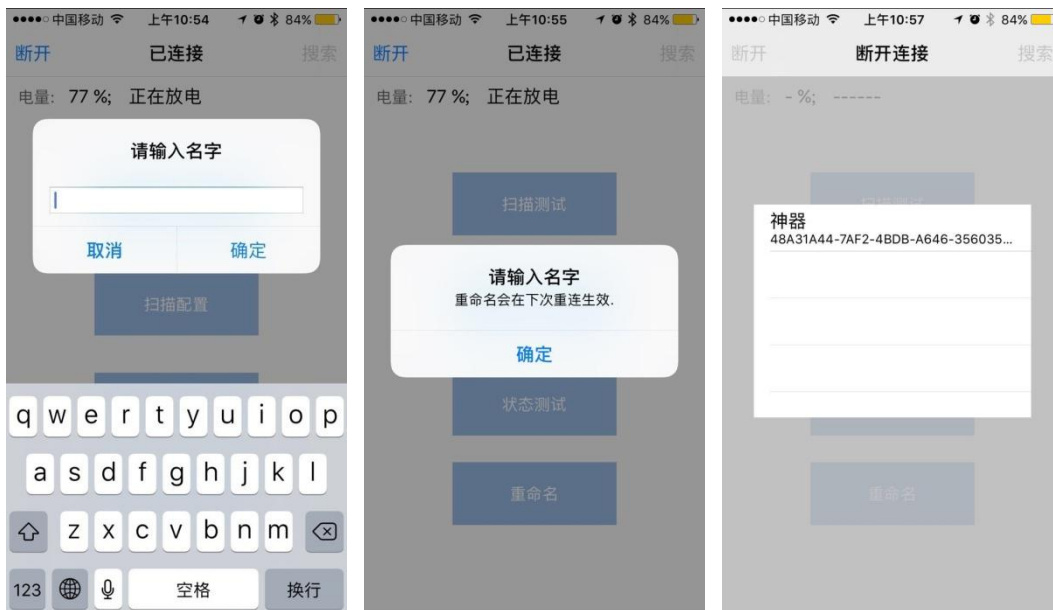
●●●●○ 中国移动 上午10:54 84%

断开 已连接 搜索

电量: 77 %; 正在放电

请输入名字

取消 确定

扫描配置

q w e r t y u i o p

a s d f g h j k l

z x c v b n m

123 空格 换行

●●●●○ 中国移动 上午10:55 84%

断开 已连接 搜索

电量: 77 %; 正在放电

扫描测试

请输入名字

重命名会在下次重连生效.

确定

状态测试

重命名

●●●●○ 中国移动 上午10:57 84%

断开 断开连接 搜索

电量: - %; ------

神器

48A31A44-7AF2-4BDB-A646-356035...

重命名